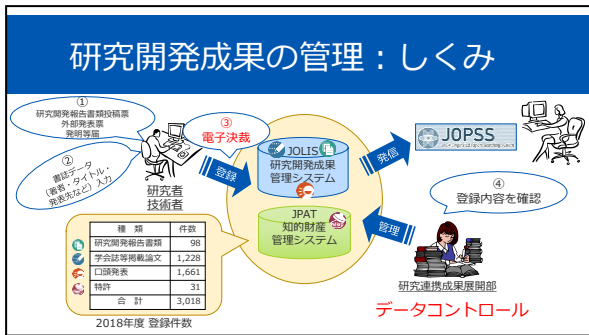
研究開発成果の管理：しくみ

①
研究開発報告書類投稿票
外部発表票
発明等届

②
書誌データ
（著者・タイトル・発表先など）入力

研究者
技術者

③
電子決裁

登録

JOLIS
研究開発成果
管理システム

JPAT
知的財産
管理システム

発信

JOPSS

④
登録内容を確認

管理

研究連携成果展開部

データコントロール

| 種　類 | 件数 |
|---|---|
| 研究開発報告書類 | 98 |
| 学会誌等掲載論文 | 1,228 |
| 口頭発表 | 1,661 |
| 特許 | 31 |
| 合　計 | 3,018 |

2018年度 登録件数